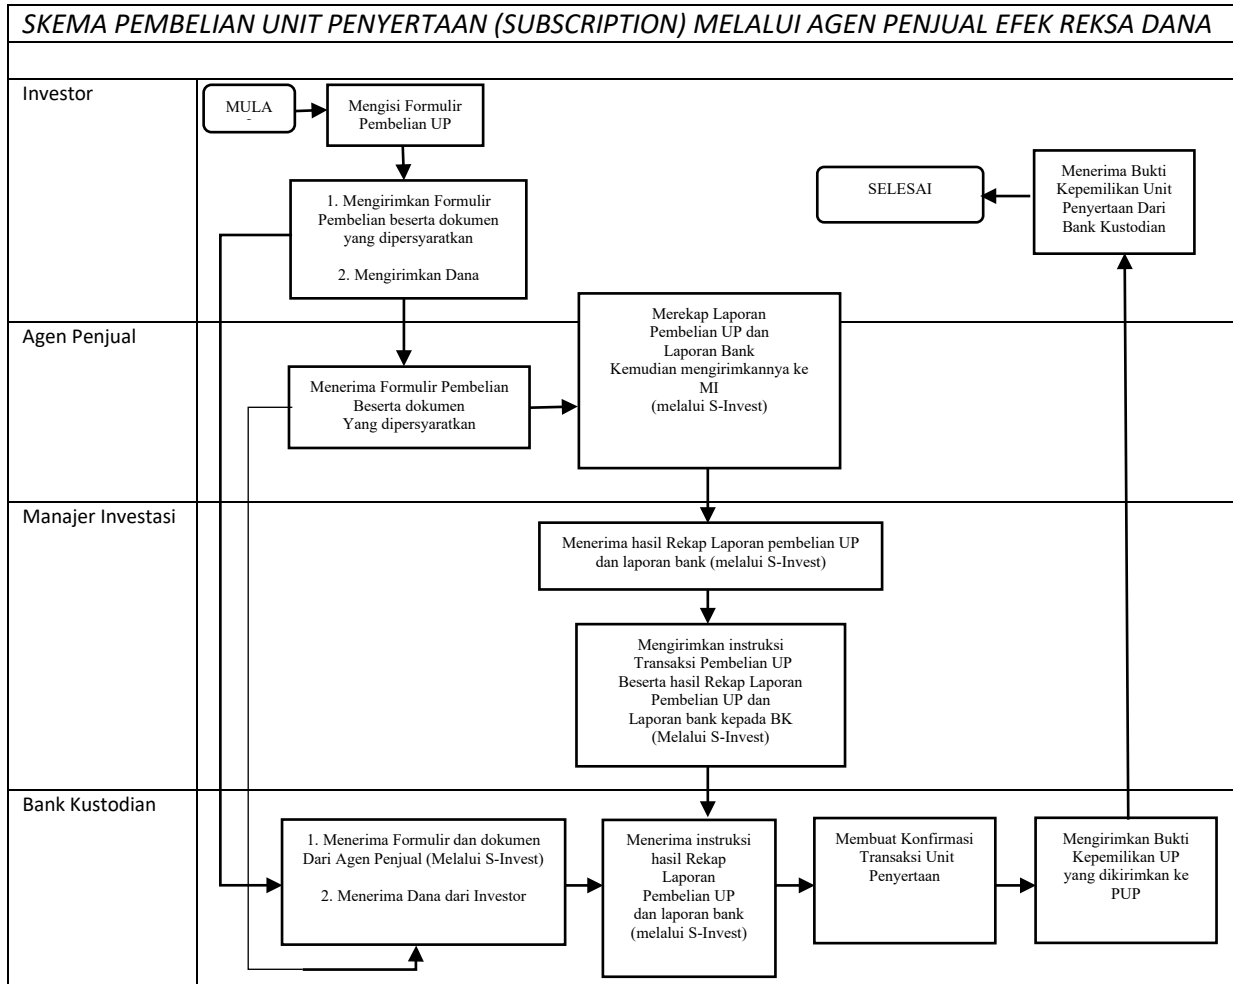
SKEMA PEMBELIAN UNIT PENYERTAAN (SUBSCRIPTION) MELALUI AGEN PENJUAL EFEK REKSA DANA

Investor

MULA

Mengisi Formulir Pembelian UP

1. Mengirimkan Formulir Pembelian beserta dokumen yang dipersyaratkan

2. Mengirimkan Dana

SELESAI

Menerima Bukti Kepemilikan Unit Penyertaan Dari Bank Kustodian

Agen Penjual

Menerima Formulir Pembelian Beserta dokumen Yang dipersyaratkan

Merekap Laporan Pembelian UP dan Laporan Bank Kemudian mengirimkannya ke MI (melalui S-Invest)

Manajer Investasi

Menerima hasil Rekap Laporan pembelian UP dan laporan bank (melalui S-Invest)

Mengirimkan instruksi Transaksi Pembelian UP Beserta hasil Rekap Laporan Pembelian UP dan Laporan bank kepada BK (Melalui S-Invest)

Bank Kustodian

1. Menerima Formulir dan dokumen Dari Agen Penjual (Melalui S-Invest)

2. Menerima Dana dari Investor

Menerima instruksi hasil Rekap Laporan Pembelian UP dan laporan bank (melalui S-Invest)

Membuat Konfirmasi Transaksi Unit Penyertaan

Mengirimkan Bukti Kepemilikan UP yang dikirimkan ke PUP